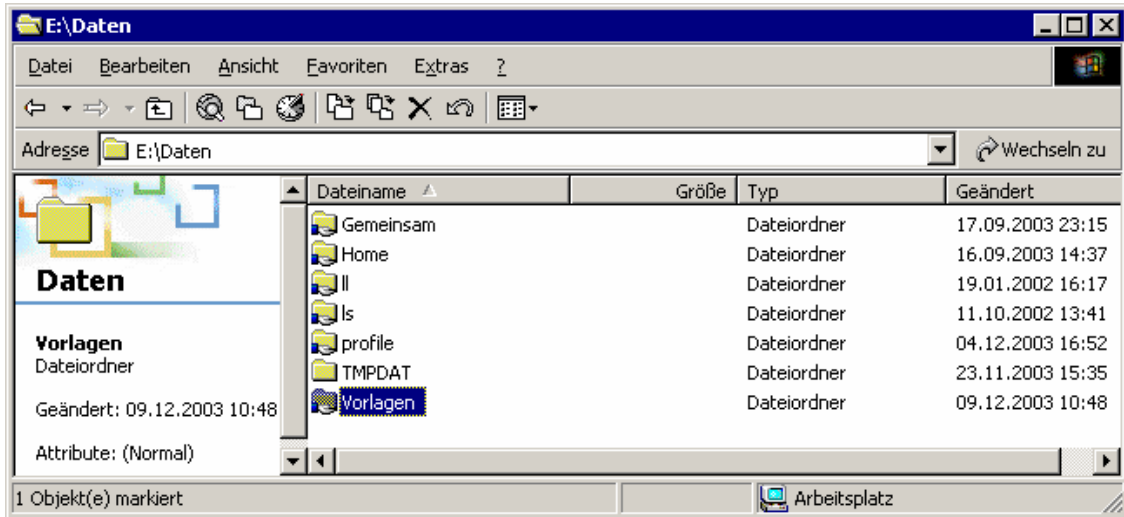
E:\Daten

Datei Bearbeiten Ansicht Favoriten Extras ?

Adresse E:\Daten

Wechseln zu

Daten

Vorlagen
Dateiordner

Geändert: 09.12.2003 10:48

Attribute: (Normal)

| Dateiname | Größe | Typ | Geändert |
|---|---|---|---|
| Gemeinsam | | Dateiordner | 17.09.2003 23:15 |
| Home | | Dateiordner | 16.09.2003 14:37 |
| ll | | Dateiordner | 19.01.2002 16:17 |
| ls | | Dateiordner | 11.10.2002 13:41 |
| profile | | Dateiordner | 04.12.2003 16:52 |
| TMPDAT | | Dateiordner | 23.11.2003 15:35 |
| Vorlagen | | Dateiordner | 09.12.2003 10:48 |

1 Objekt(e) markiert

Arbeitsplatz